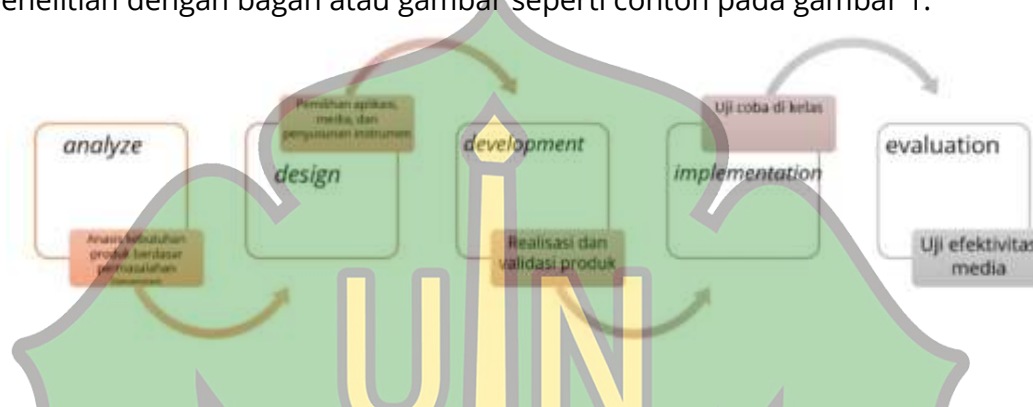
enelitian dengan bagan atau gambar seperti contoh pada gambar 1.

analyze

Analisis kebutuhan produk berdasar permasalahan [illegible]

Pemilihan aplikasi, media, dan penyusunan instrumen

design

development

Realisasi dan validasi produk

Uji coba di kelas

implementation

evaluation

Uji efektivitas media